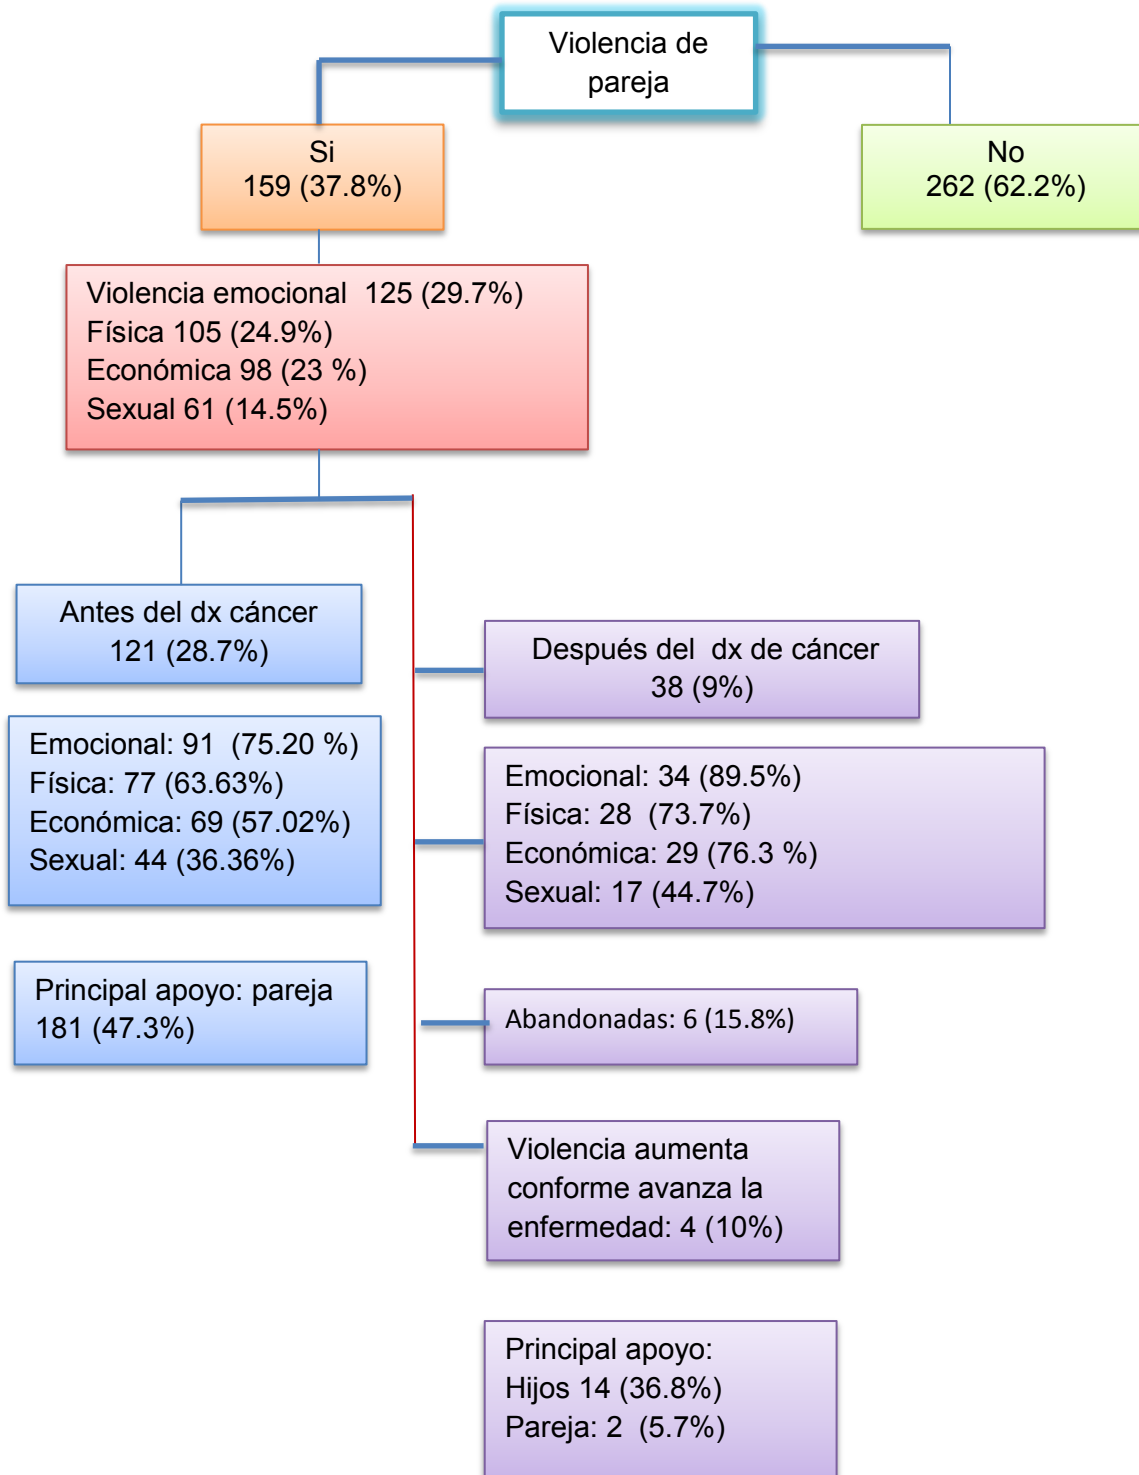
Violencia de pareja

Si
159 (37.8%)

No
262 (62.2%)

Violencia emocional 125 (29.7%)
Física 105 (24.9%)
Económica 98 (23 %)
Sexual 61 (14.5%)

Antes del dx cáncer
121 (28.7%)

Emocional: 91 (75.20 %)
Física: 77 (63.63%)
Económica: 69 (57.02%)
Sexual: 44 (36.36%)

Principal apoyo: pareja
181 (47.3%)

Después del dx de cáncer
38 (9%)

Emocional: 34 (89.5%)
Física: 28 (73.7%)
Económica: 29 (76.3 %)
Sexual: 17 (44.7%)

Abandonadas: 6 (15.8%)

Violencia aumenta conforme avanza la enfermedad: 4 (10%)

Principal apoyo:
Hijos 14 (36.8%)
Pareja: 2 (5.7%)